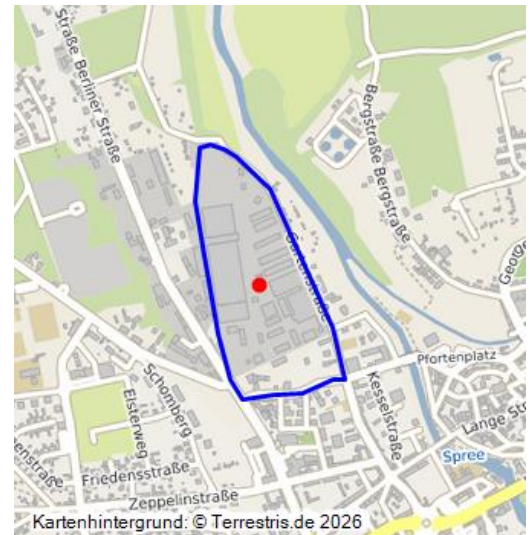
Straße Berliner Straße
Bergstraße Bergstraße
Georg
Gerberstraße
Pfortenplatz
Schomberg
Elsterweg
Kesselstraße
Lange St
Spree
ensstraße
Friedensstraße
Zeppelinstraße
Kartenhintergrund: © Terrestris.de 2026